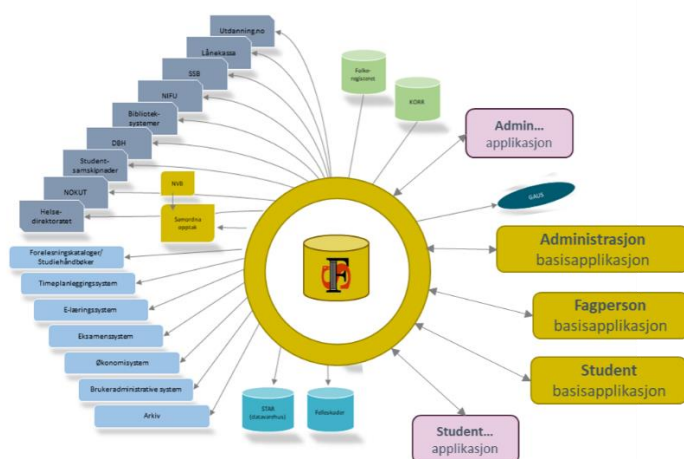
Utdanning.no

Lånekassa

SSB

NIFU

Bibliotek-systemer

DBH

Student-samskipnader

NOKUT

Helse-direktoratet

NVB

Samordna opptak

Folke-registeret

KORR

Admin...
applikasjon

GAUS

Administrasjon
basisapplikasjon

Fagperson
basisapplikasjon

Student
basisapplikasjon

Student...
applikasjon

Forelesningskataloger/
Studiehåndbøker

Timeplanleggingsystem

E-læringssystem

Eksamenssystem

Økonomisystem

Brukeradministrative system

Arkiv

STAR
(datavarehus)

Felleskoder

F